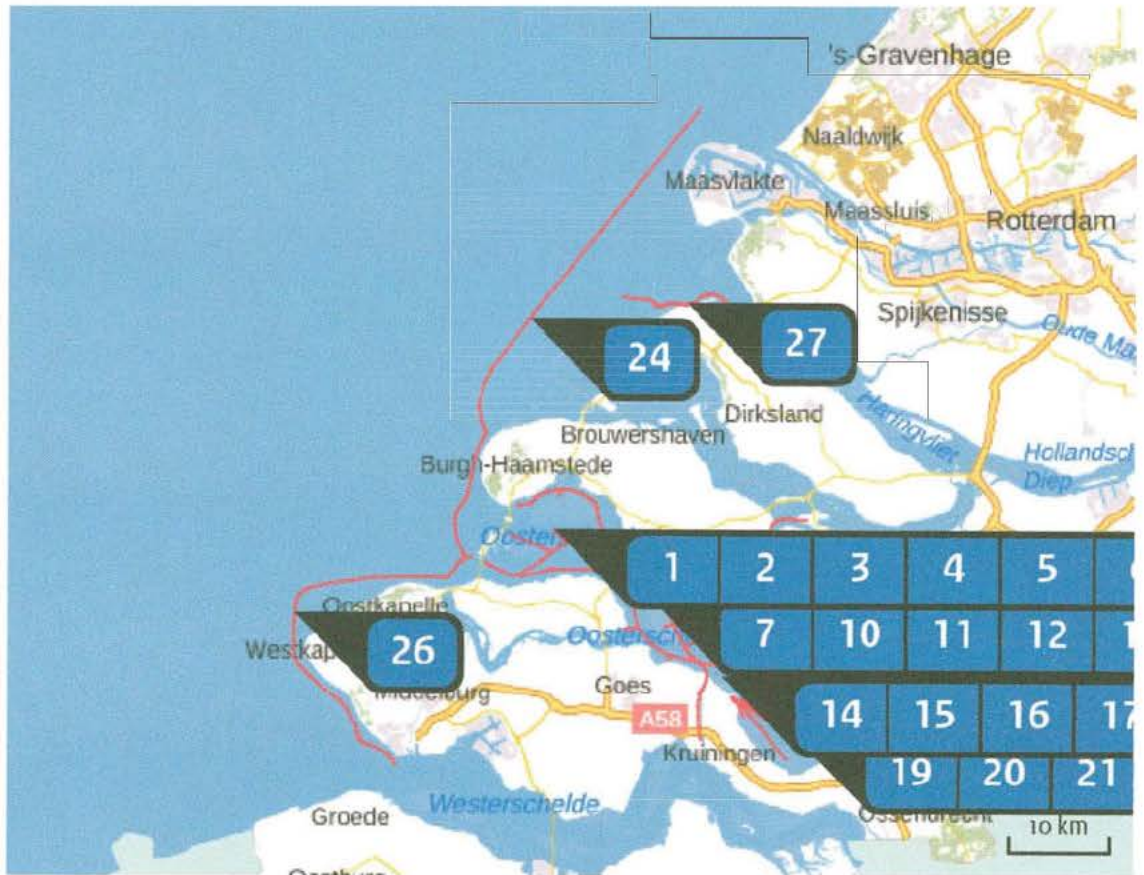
's-Gravenhage
Naaldwijk
Maasvlakte
Maassluis
Rotterdam
Spijkenisse
Oude Ma
24
27
Dirksland
Haringvliet
Brouwershaven
Hollandsch Diep
Burgh-Haamstede
Ooster
1 2 3 4 5
Oostkapelle
Westkap
26
Oostersch
7 10 11 12
Middelburg
Goes
A58
14 15 16 17
Kruiningen
19 20 21
Groede
Westerschelde
Ossendrecht
10 km